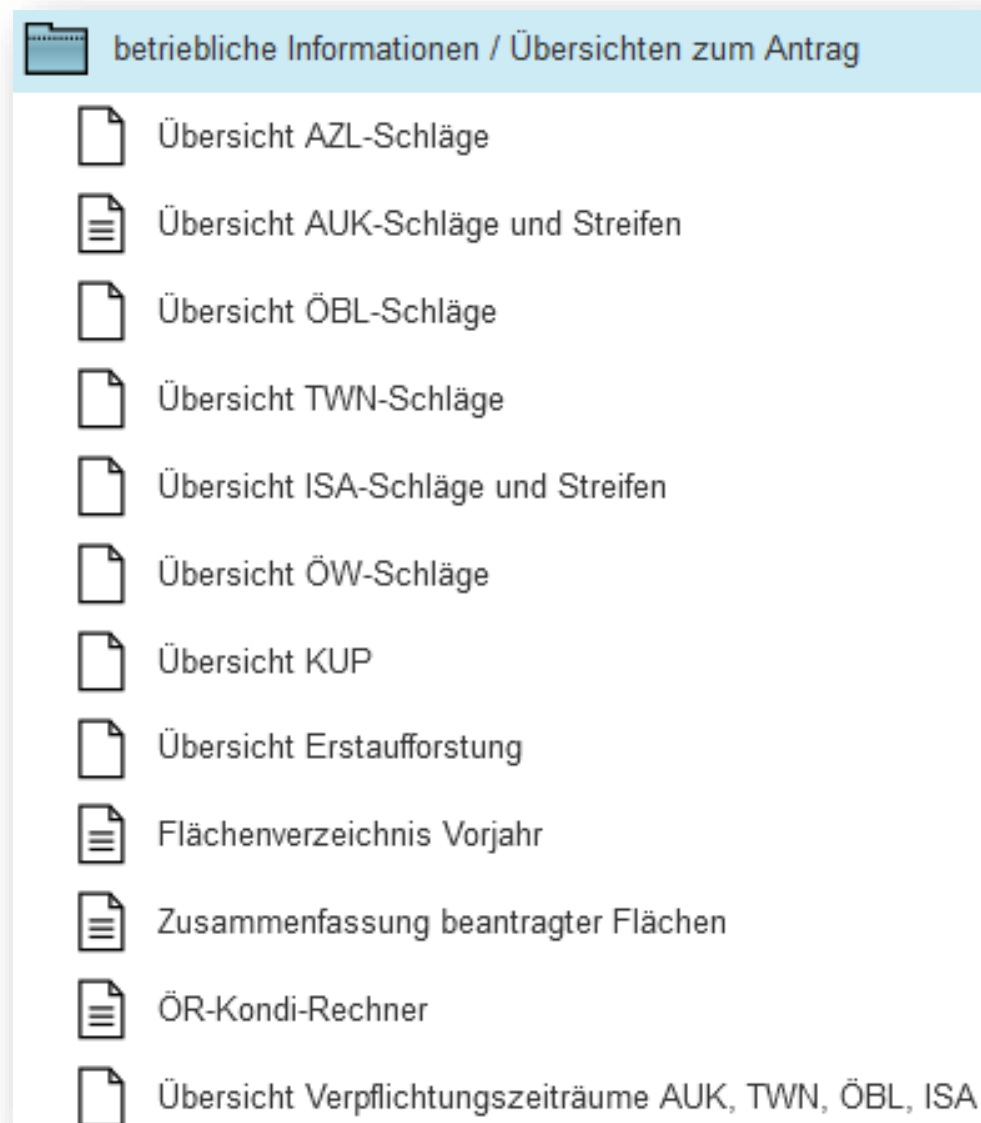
betriebliche Informationen / Übersichten zum Antrag

Übersicht AZL-Schläge

Übersicht AUK-Schläge und Streifen

Übersicht ÖBL-Schläge

Übersicht TWN-Schläge

Übersicht ISA-Schläge und Streifen

Übersicht ÖW-Schläge

Übersicht KUP

Übersicht Erstaufforstung

Flächenverzeichnis Vorjahr

Zusammenfassung beantragter Flächen

ÖR-Kondi-Rechner

Übersicht Verpflichtungszeiträume AUK, TWN, ÖBL, ISA